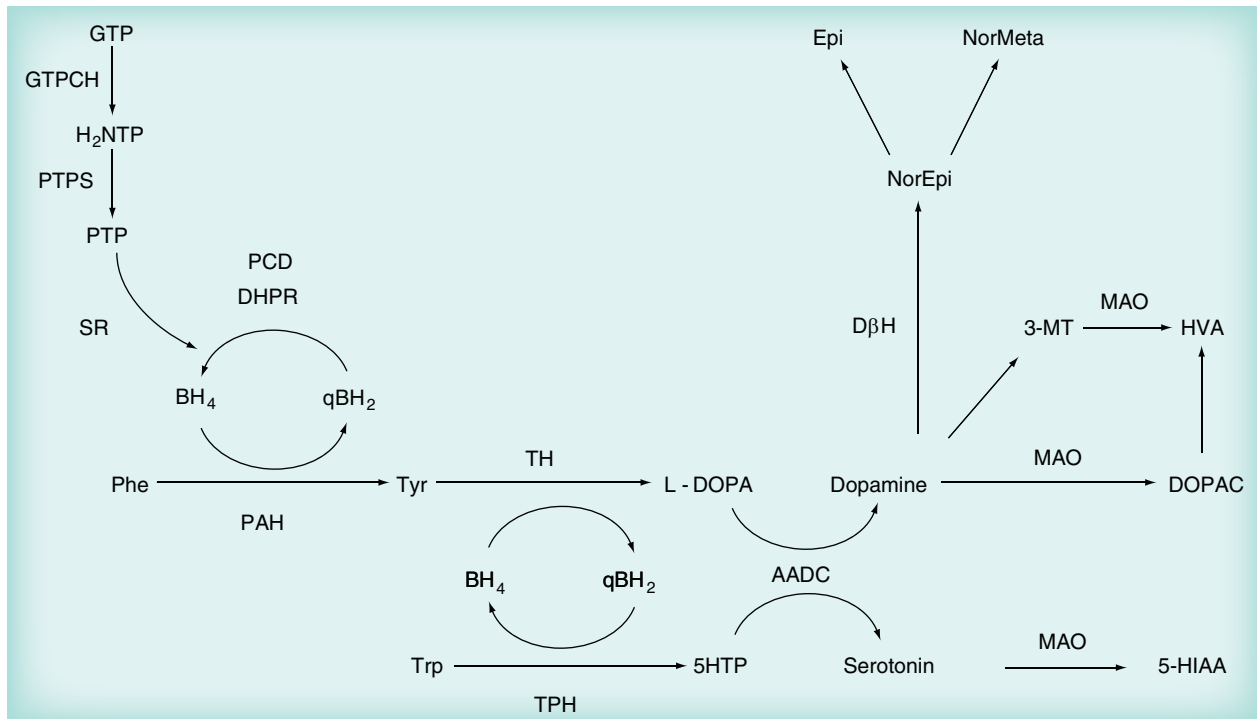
GTP

GTPCH

$H_2$NTP

PTPS

PTP

PCD

DHPR

SR

$BH_4$

$qBH_2$

Phe

PAH

Tyr

TH

L - DOPA

$BH_4$

$qBH_2$

AADC

Trp

TPH

5HTP

Serotonin

MAO

5-HIAA

Epi

NorMeta

NorEpi

D$\beta$H

3-MT

MAO

HVA

Dopamine

MAO

DOPAC